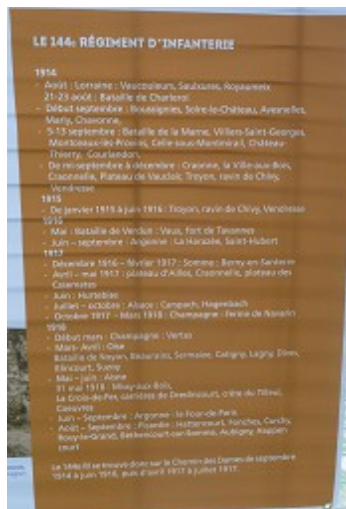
LE 144e RÉGIMENT D'INFANTERIE

1914
- Août : Lorraine : Vaucouleurs, Saulxures, Rupt-aux-Nonains
21-23 août : Bataille de Charleroi
- Début septembre : Rousseloy, Soize-le-Château, Avesnelles, Marly, Chavonne...
- 5-13 septembre : Bataille de la Marne. Villers-Saint-Georges, Montceaux-lès-Provins, Celle-sous-Montmirail, Château-Thierry, Courlandon...
- De mi-septembre à décembre : Craonne, la Ville-aux-Bois, Craonnelle, Plateau de Vauclair, Troyon, ravin de Chivy, Vendresse

1915
- De janvier 1915 à juin 1916 : Troyon, ravin de Chivy, Vendresse

1916
- Mai : Bataille de Verdun : Vaux, fort de Tavannes
- Juin – septembre : Argonne : la Harazée, Saint-Hubert

1917
- Décembre 1916 – février 1917 : Somme : Berny-en-Santerre
- Avril – mai 1917 : plateau d'Ailles, Craonnelle, plateau des Casemates
- Juin : Hurtebise
- Juillet – octobre : Alsace : Carspach, Hagenbach
- Octobre 1917 – Mars 1918 : Champagne : ferme de Navarin

1918
- Début mars : Champagne : Vertus
- Mars-Avril : Oise
Bataille de Noyon, Roiuroles, Sermaize, Catigny, Lagny, Dives, Elincourt, Suzoy
- Mai – juin : Aisne
31 mai 1918 : Missy-aux-Bois,
La Croix-de-Fer, carrières de Dreslincourt, crête du Tilleul, Coeuvres
- Juin – Septembre : Argonne : le Four-de-Paris
- Août – Septembre : Picardie : Hattencourt, Fonches, Curchy, Rosy-le-Grand, Bethencourt-sur-Somme, Aubigny, Rapper court

Le 144e RI se trouvait donc sur le Chemin des Dames de septembre 1914 à juin 1916, puis d'avril 1917 à juillet 1917.